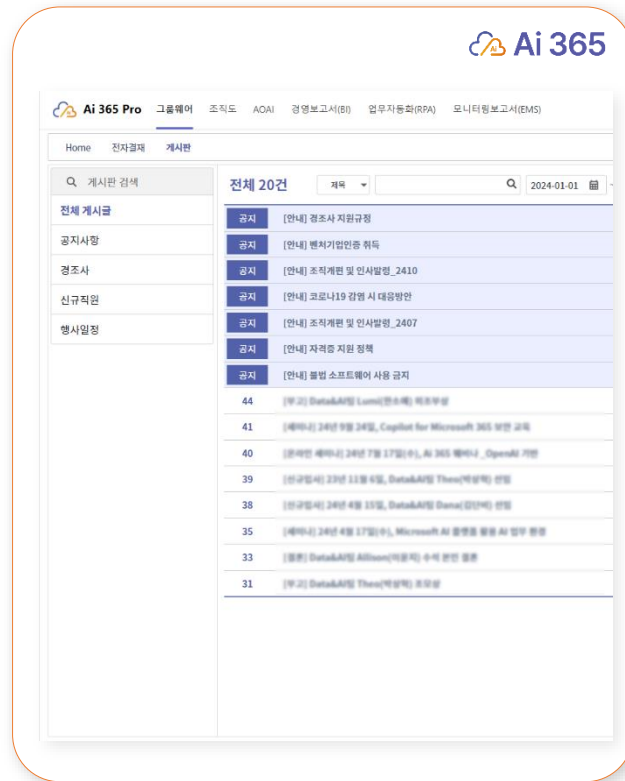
Ai 365

Ai 365 Pro 그룹웨어 조직도 AOAI 경영보고서(BI) 업무자동화(RPA) 모니터링보고서(EMS)

Home 전자결재 게시판

게시판 검색

전체 게시글

공지사항

경조사

신규직원

행사일정

전체 20건

제목

2024-01-01

| | |
|---|---|
| 공지 | [안내] 경조사 지원규정 |
| 공지 | [안내] 벤처기업인증 취득 |
| 공지 | [안내] 조직개편 및 인사발령_2410 |
| 공지 | [안내] 코로나19 감염 시 대응방안 |
| 공지 | [안내] 조직개편 및 인사발령_2407 |
| 공지 | [안내] 자격증 지원 정책 |
| 공지 | [안내] 불법 소프트웨어 사용 금지 |
| 44 | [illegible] |
| 41 | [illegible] |
| 40 | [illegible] |
| 39 | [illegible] |
| 38 | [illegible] |
| 35 | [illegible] |
| 33 | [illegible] |
| 31 | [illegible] |